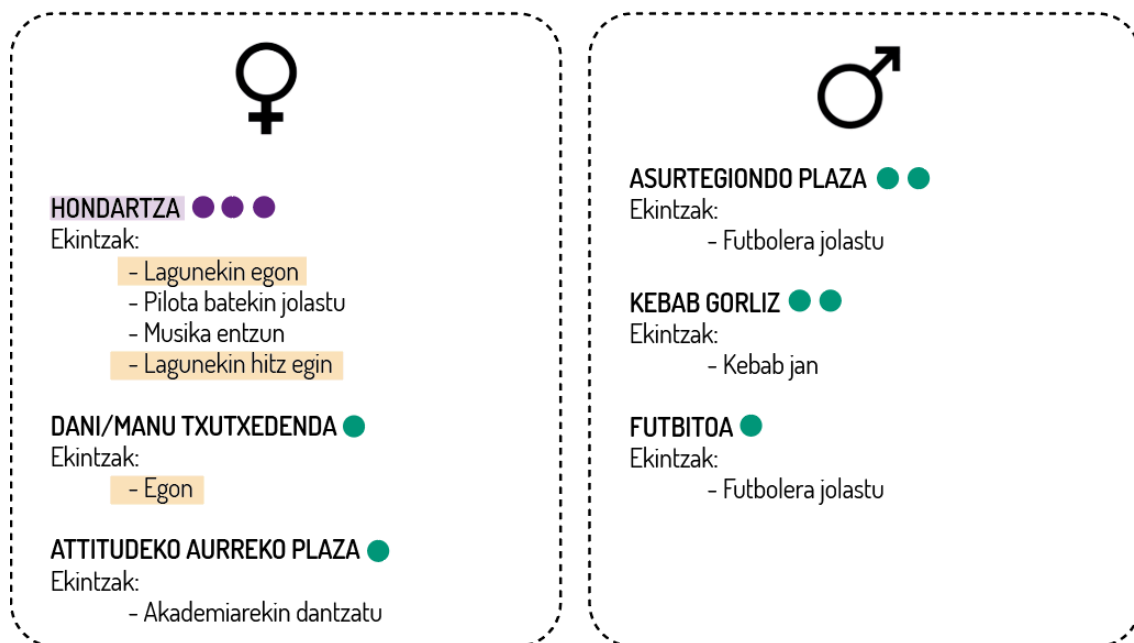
♀

HONDARTZA
Ekintzak:
- Lagunekin egon
- Pilota batekin jolastu
- Musika entzun
- Lagunekin hitz egin

DANI/MANU TXUTXEDENDA
Ekintzak:
- Egon

ATTITUDEKO AURREKO PLAZA
Ekintzak:
- Akademiarekin dantzatu

♂

ASURTEGIONDO PLAZA
Ekintzak:
- Futbolera jolastu

KEBAB GORLIZ
Ekintzak:
- Kebab jan

FUTBITOA
Ekintzak:
- Futbolera jolastu